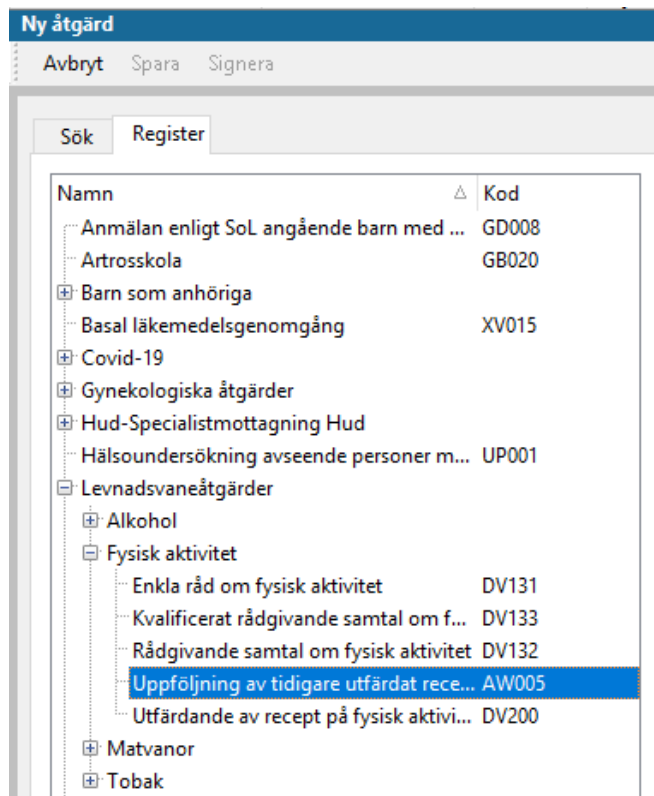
Ny åtgärd

Avbryt Spara Signera

Sök Register

| Namn | Kod |
|---|---|
| Anmälan enligt SoL angående barn med ... | GD008 |
| Artrosskola | GB020 |
| Barn som anhöriga | |
| Basal läkemedelsgenomgång | XV015 |
| Covid-19 | |
| Gynekologiska åtgärder | |
| Hud-Specialistmottagning Hud | |
| Hälsoundersökning avseende personer m... | UP001 |
| Levnadsvaneåtgärder | |
| Alkohol | |
| Fysisk aktivitet | |
| Enkla råd om fysisk aktivitet | DV131 |
| Kvalificerat rådgivande samtal om f... | DV133 |
| Rådgivande samtal om fysisk aktivitet | DV132 |
| Uppföljning av tidigare utfärdat rece... | AW005 |
| Utfärdande av recept på fysisk aktivi... | DV200 |
| Matvanor | |
| Tobak | |